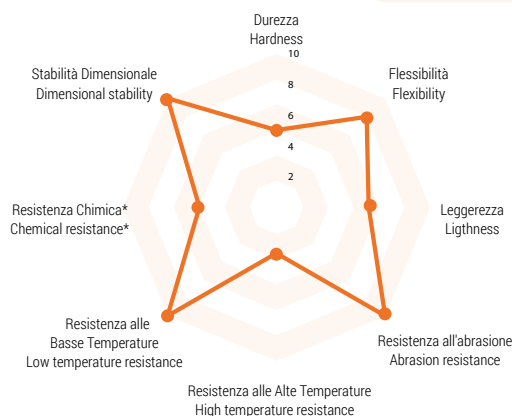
Durezza
Hardness

10
8
6
4
2

Flessibilità
Flexibility

Leggerezza
Ligthness

Resistenza all'abrasione
Abrasion resistance

Resistenza alle Alte Temperature
High temperature resistance

Resistenza alle
Basse Temperature
Low temperature resistance

Resistenza Chimica*
Chemical resistance*

Stabilità Dimensionale
Dimensional stability